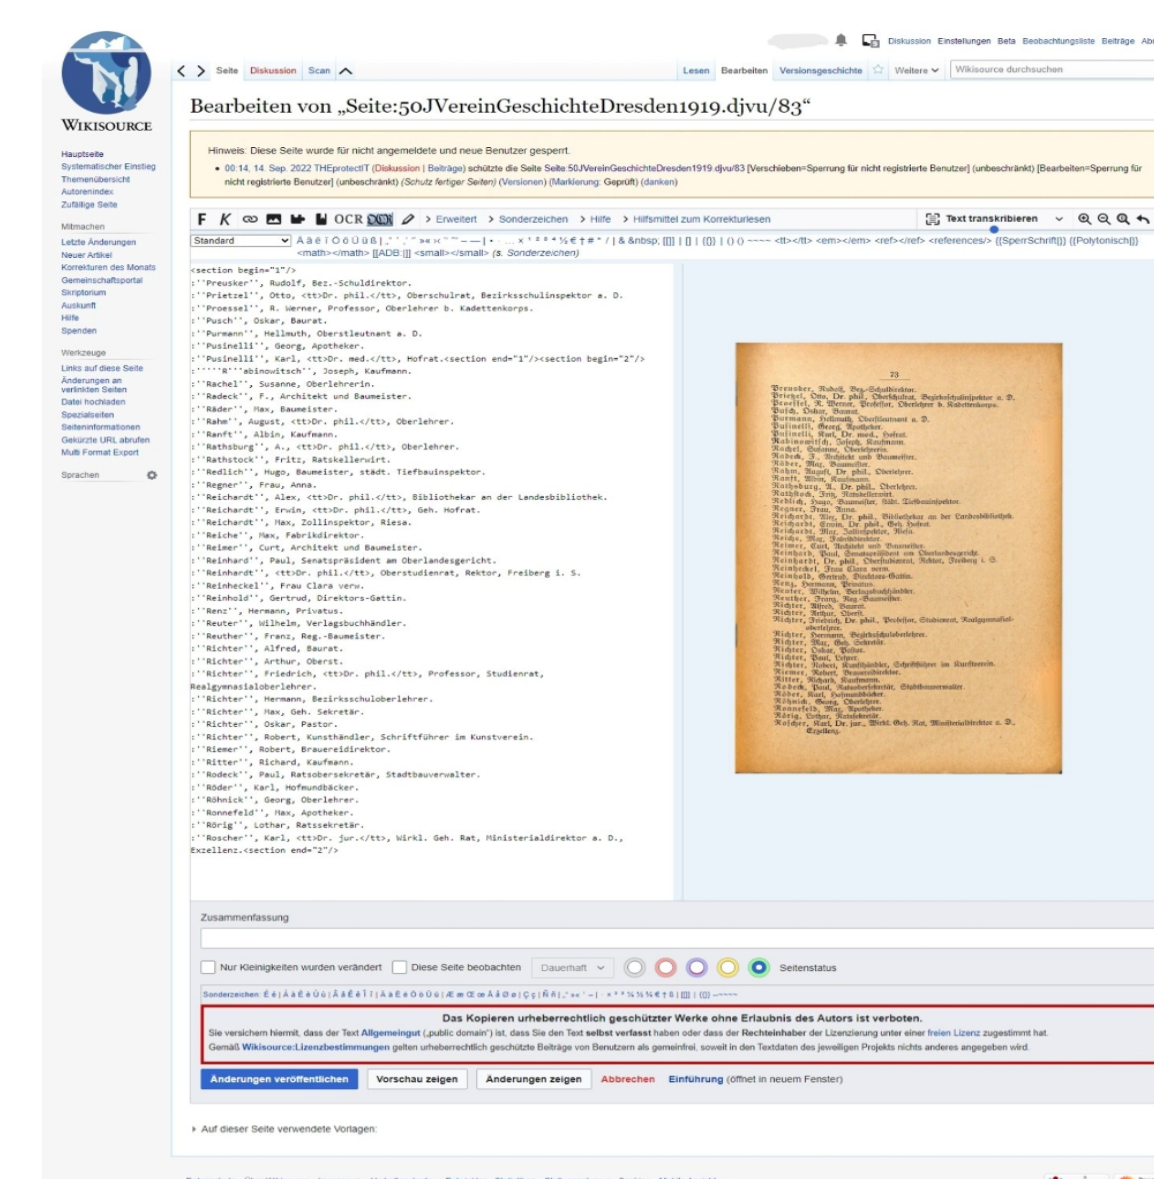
Diskussion Einstellungen Beta Beobachtungsliste Beiträge Ab

WIKISOURCE

Seite Diskussion Scan

Lesen Bearbeiten Versionsgeschichte Weitere Wikisource durchsuchen

Bearbeiten von „Seite:50JVereinGeschichteDresden1919.djvu/83“

Hauptseite
Systematischer Einstieg
Themenübersicht
Autorenindex
Zufällige Seite

Mitmachen
Letzte Änderungen
Neuer Artikel
Korrekturen des Monats
Gemeinschaftsportal
Skriptorium
Auskunft
Hilfe
Spenden

Werkzeuge
Links auf diese Seite
Änderungen an verlinkten Seiten
Datei hochladen
Spezialseiten
Seiteninformationen
Gekürzte URL abrufen
Multi Format Export

Sprachen

Hinweis: Diese Seite wurde für nicht angemeldete und neue Benutzer gesperrt.

• 00:14, 14. Sep. 2022 THEprotectIT (Diskussion | Beiträge) schützte die Seite Seite:50JVereinGeschichteDresden1919.djvu/83 [Verschieben=Sperrung für nicht registrierte Benutzer] (unbeschränkt) [Bearbeiten=Sperrung für nicht registrierte Benutzer] (unbeschränkt) (Schutz fertiger Seiten) (Versionen) (Markierung: Geprüft) (danken)

F K OCR > Erweitert > Sonderzeichen > Hilfe > Hilfsmittel zum Korrekturlesen Text transkribieren

Standard

<section begin="1"/>
:''Preusker'', Rudolf, Bez.-Schuldirektor.
:''Prietzel'', Otto, <tt>Dr. phil.</tt>, Oberschulrat, Bezirksschulinspektor a. D.
:''Proessel'', R. Werner, Professor, Oberlehrer b. Kadettenkorps.
:''Pusch'', Oskar, Baurat.
:''Purmann'', Hellmuth, Oberstleutnant a. D.
:''Pusinelli'', Georg, Apotheker.
:''Pusinelli'', Karl, <tt>Dr. med.</tt>, Hofrat.<section end="1"/><section begin="2"/>
:'''''R'''abinowitsch'', Joseph, Kaufmann.
:''Rachel'', Susanne, Oberlehrerin.
:''Radeck'', F., Architekt und Baumeister.
:''Räder'', Max, Baumeister.
:''Rahm'', August, <tt>Dr. phil.</tt>, Oberlehrer.
:''Ranft'', Albin, Kaufmann.
:''Rathsburg'', A., <tt>Dr. phil.</tt>, Oberlehrer.
:''Rathstock'', Fritz, Ratskellerwirt.
:''Redlich'', Hugo, Baumeister, städt. Tiefbauinspektor.
:''Regner'', Frau, Anna.
:''Reichardt'', Alex, <tt>Dr. phil.</tt>, Bibliothekar an der Landesbibliothek.
:''Reichardt'', Erwin, <tt>Dr. phil.</tt>, Geh. Hofrat.
:''Reichardt'', Max, Zollinspektor, Riesa.
:''Reiche'', Max, Fabrikdirektor.
:''Reimer'', Curt, Architekt und Baumeister.
:''Reinhard'', Paul, Senatspräsident am Oberlandesgericht.
:''Reinhardt'', <tt>Dr. phil.</tt>, Oberstudienrat, Rektor, Freiberg i. S.
:''Reinheckel'', Frau Clara verw.
:''Reinhold'', Gertrud, Direktors-Gattin.
:''Renz'', Hermann, Privatus.
:''Reuter'', Wilhelm, Verlagsbuchhändler.
:''Reuther'', Franz, Reg.-Baumeister.
:''Richter'', Alfred, Baurat.
:''Richter'', Arthur, Oberst.
:''Richter'', Friedrich, <tt>Dr. phil.</tt>, Professor, Studienrat, Realgymnasialoberlehrer.
:''Richter'', Hermann, Bezirksschuloberlehrer.
:''Richter'', Max, Geh. Sekretär.
:''Richter'', Oskar, Pastor.
:''Richter'', Robert, Kunsthändler, Schriftführer im Kunstverein.
:''Riemer'', Robert, Brauereidirektor.
:''Ritter'', Richard, Kaufmann.
:''Rodeck'', Paul, Ratsobersekretär, Stadtbauverwalter.
:''Röder'', Karl, Hofmundbäcker.
:''Röhnick'', Georg, Oberlehrer.
:''Ronnefeld'', Max, Apotheker.
:''Rörig'', Lothar, Ratssekretär.
:''Roscher'', Karl, <tt>Dr. jur.</tt>, Wirkl. Geh. Rat, Ministerialdirektor a. D., Exzellenz.<section end="2"/>

Zusammenfassung

Nur Kleinigkeiten wurden verändert Diese Seite beobachten Dauerhaft Seitenstatus

Das Kopieren urheberrechtlich geschützter Werke ohne Erlaubnis des Autors ist verboten.
Sie versichern hiermit, dass der Text Allgemeingut („public domain") ist, dass Sie den Text selbst verfasst haben oder dass der Rechteinhaber der Lizenzierung unter einer freien Lizenz zugestimmt hat.
Gemäß Wikisource:Lizenzbestimmungen gelten urheberrechtlich geschützte Beiträge von Benutzern als gemeinfrei, soweit in den Textdaten des jeweiligen Projekts nichts anderes angegeben wird.

Änderungen veröffentlichen Vorschau zeigen Änderungen zeigen Abbrechen Einführung (öffnet in neuem Fenster)

Auf dieser Seite verwendete Vorlagen: